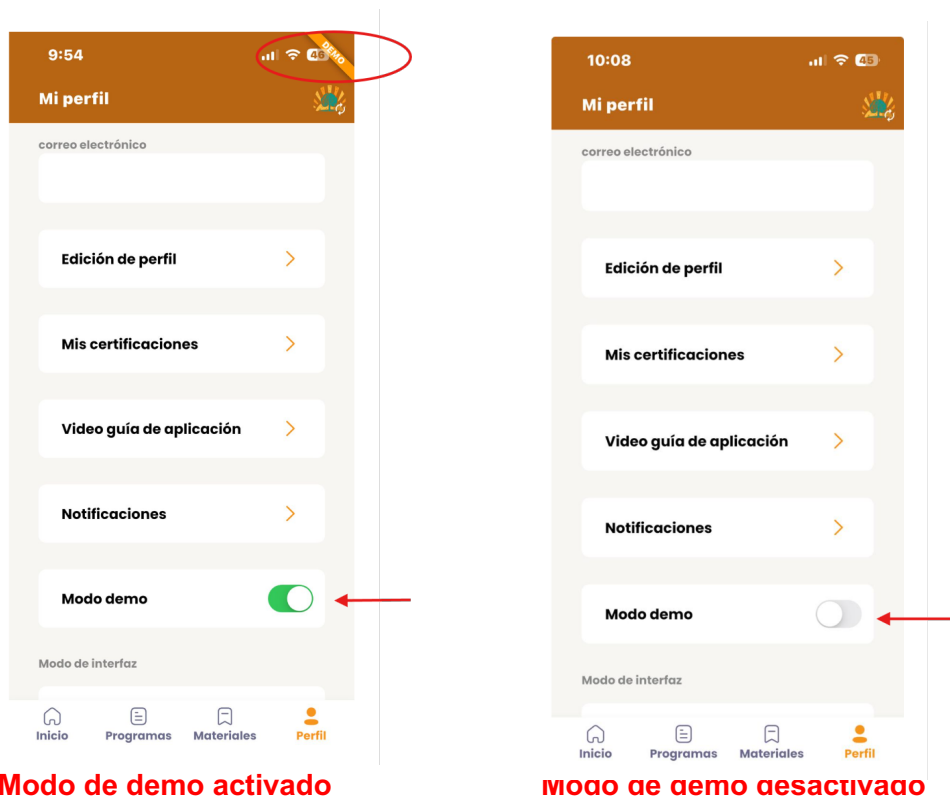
9:54

46

DEMO

Mi perfil

correo electrónico

Edición de perfil

Mis certificaciones

Video guía de aplicación

Notificaciones

Modo demo

Modo de interfaz

Inicio Programas Materiales Perfil

Modo de demo activado

10:08

45

Mi perfil

correo electrónico

Edición de perfil

Mis certificaciones

Video guía de aplicación

Notificaciones

Modo demo

Modo de interfaz

Inicio Programas Materiales Perfil

Modo de demo desactivado